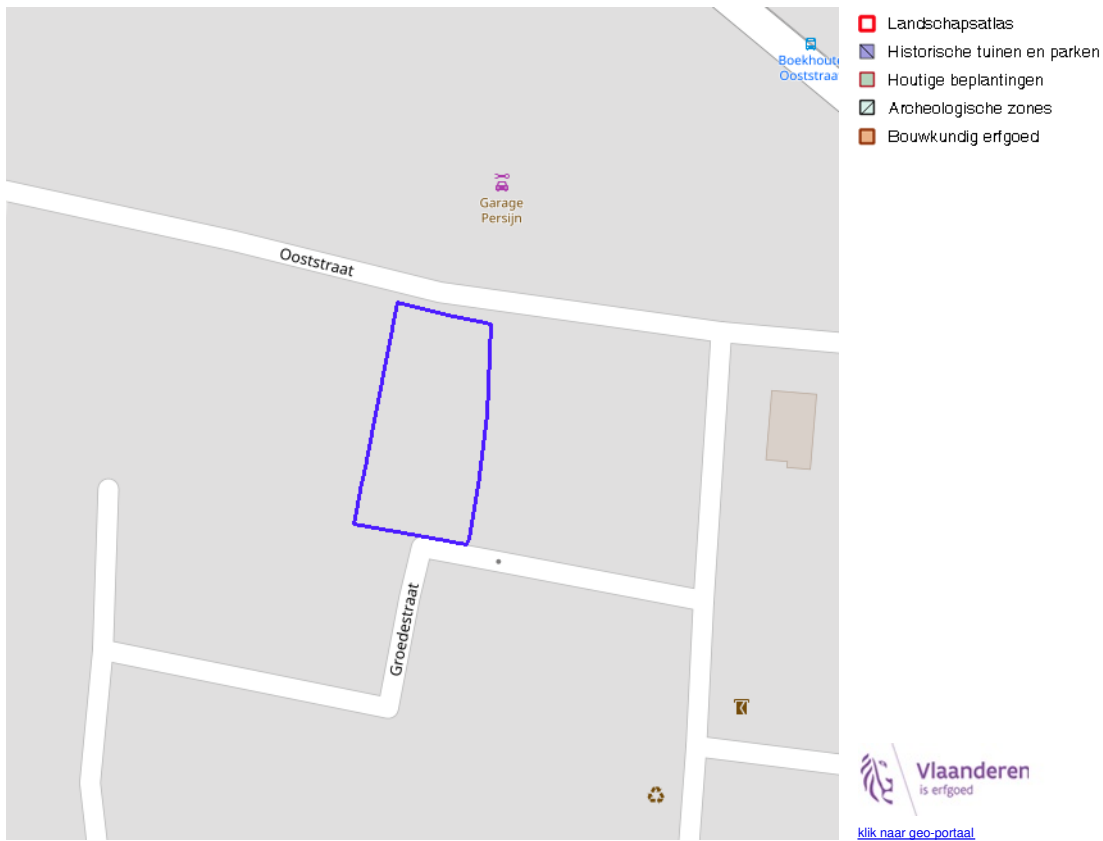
Boekhoute
Ooststraat

Garage
Persijn

Ooststraat

Groedestraat

Landschapsatlas
Historische tuinen en parken
Houtige beplantingen
Archeologische zones
Bouwkundig erfgoed

Vlaanderen
is erfgoed

klik naar geo-portaal